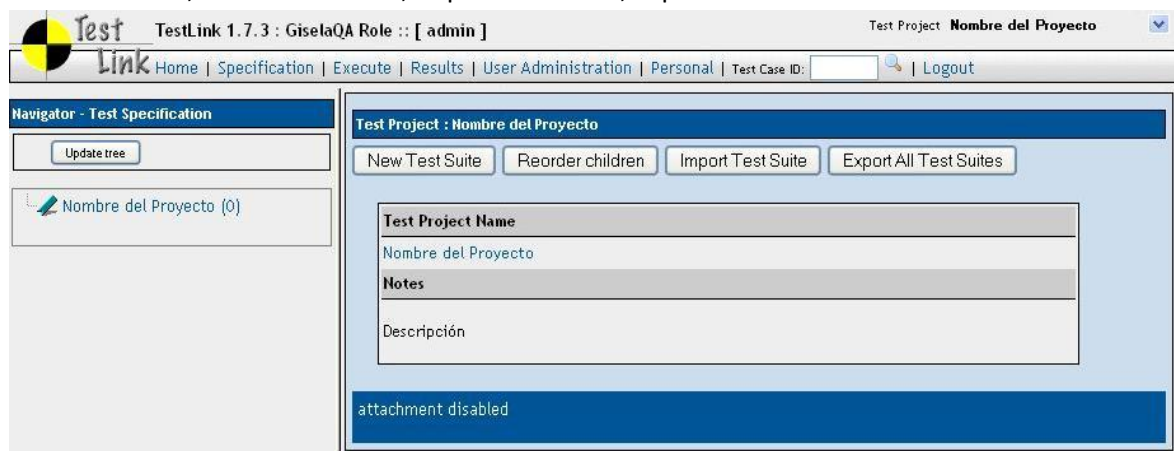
Test Link TestLink 1.7.3 : GiselaQA Role :: [ admin ]

Test Project Nombre del Proyecto

Home | Specification | Execute | Results | User Administration | Personal | Test Case ID: | Logout

Navigator - Test Specification

Update tree

Nombre del Proyecto (0)

Test Project : Nombre del Proyecto

New Test Suite | Reorder children | Import Test Suite | Export All Test Suites

| Test Project Name |
|---|
| Nombre del Proyecto |
| Notes |
| Descripción |

attachment disabled